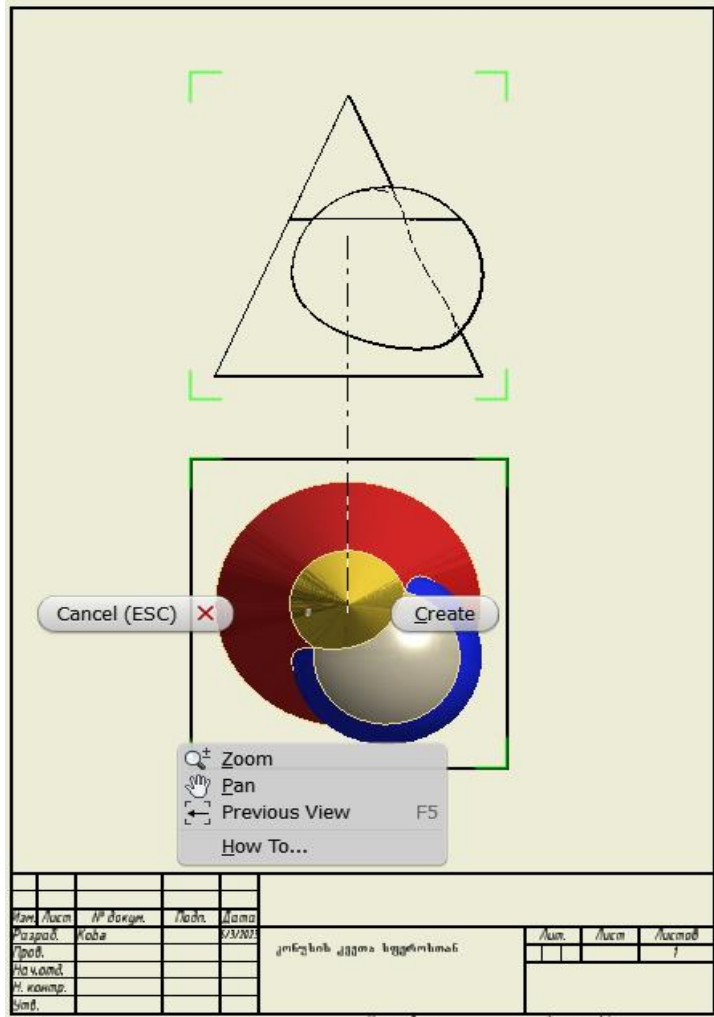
Cancel (ESC)

Create

Zoom

Pan

Previous View F5

How To...

| Изм. | Лист | № докум. | Подп. | Дата |
|---|---|---|---|---|
| Разраб. | Koba | | | 6/3/2021 |
| Пров. | | | | |
| Нач.отд. | | | | |
| Н. контр. | | | | |
| Утв. | | | | |

კონუსის კვეთა სფეროსთან

| Лит. | Лист | Листов |
|---|---|---|
| | | 1 |